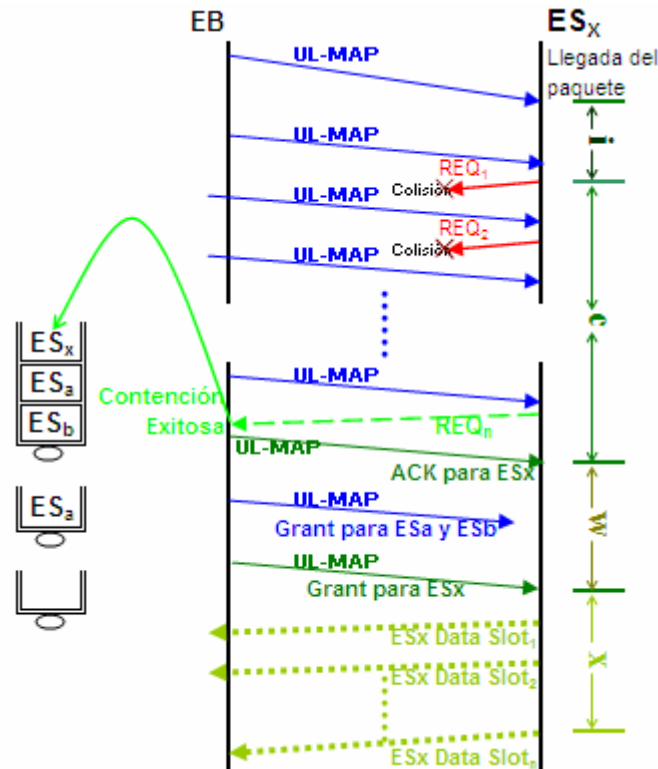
EB

$ES_X$

Llegada del paquete

UL-MAP

UL-MAP

$REQ_1$

Colisión

UL-MAP

$REQ_2$

Colisión

UL-MAP

i

c

$ES_x$

$ES_a$

$ES_b$

UL-MAP

Contención Exitosa

$REQ_n$

UL-MAP

ACK para ESx

w

$ES_a$

UL-MAP

Grant para ESa y ESb

UL-MAP

Grant para ESx

ESx Data $Slot_1$

x

ESx Data $Slot_2$

ESx Data $Slot_n$